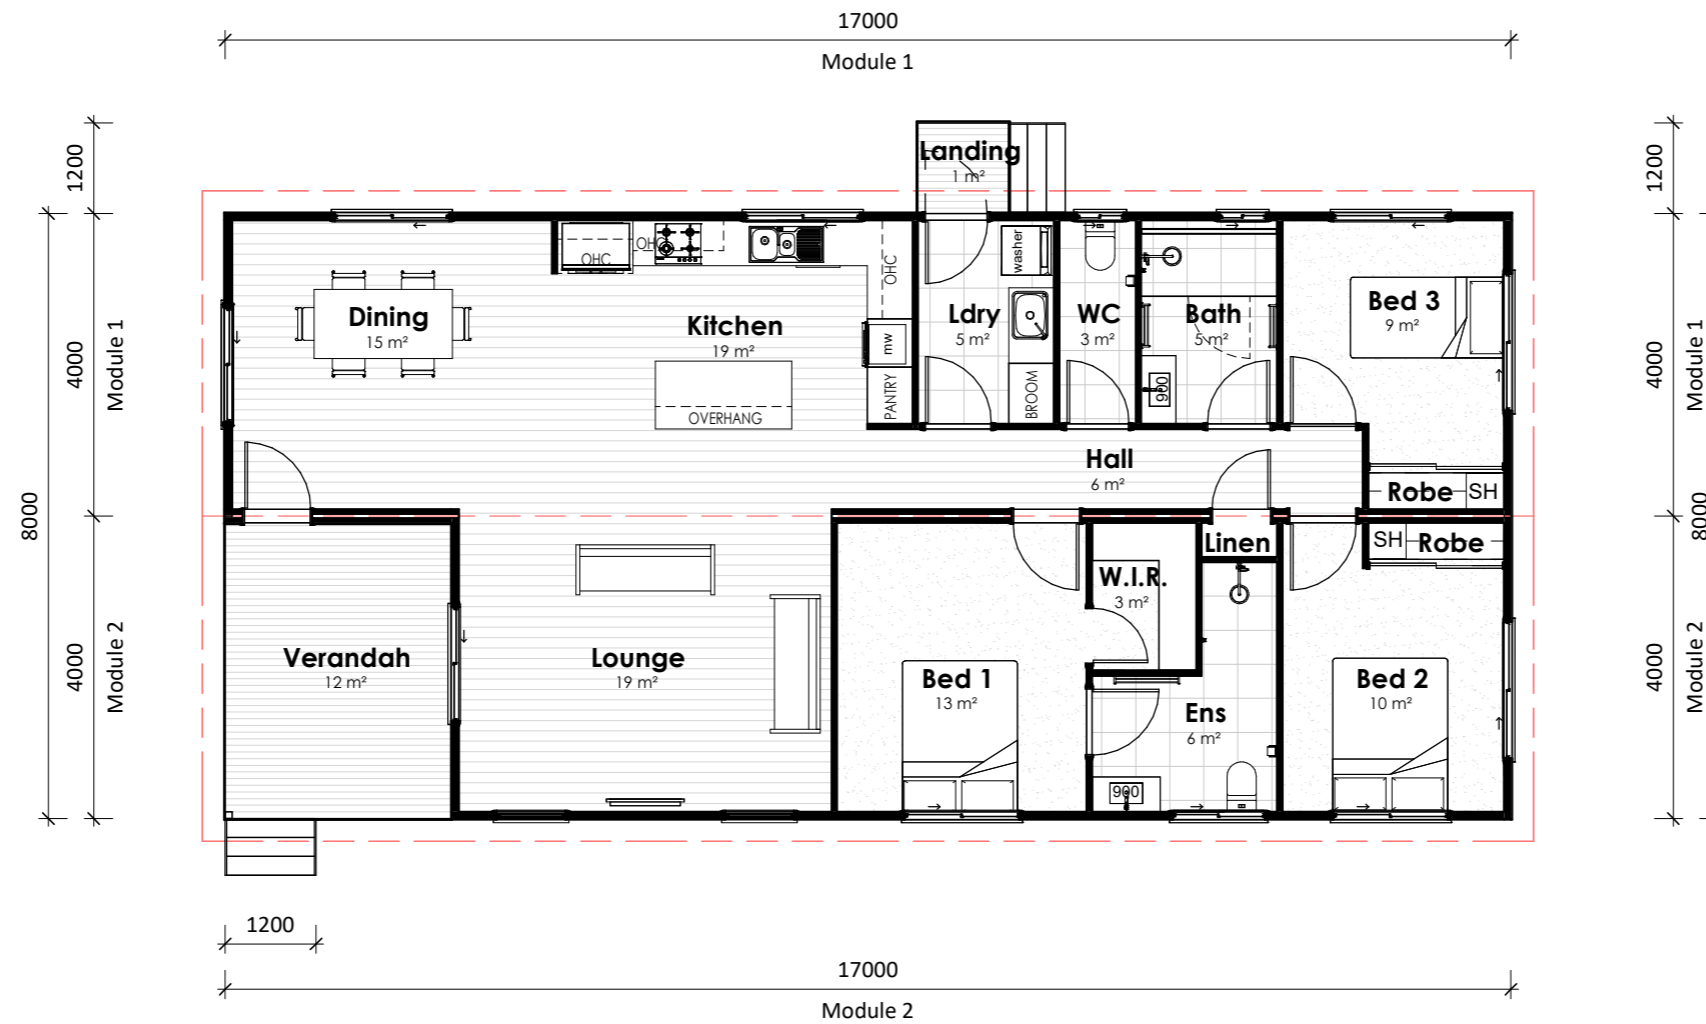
17000
Module 1

1200
4000
Module 1
8000
4000
Module 2

Landing
1 m²

OHC
OHC
OHC
washer
Dining
15 m²
Kitchen
19 m²
mw
PANTRY
OVERHANG
Ldry
5 m²
BROOM
WC
3 m²
Bath
5 m²
900
Bed 3
9 m²
Hall
6 m²
Robe
SH
SH
Robe
Linen
W.I.R.
3 m²
Verandah
12 m²
Lounge
19 m²
Bed 1
13 m²
Ens
6 m²
900
Bed 2
10 m²

1200
4000
Module 1
8000
4000
Module 2

1200
17000
Module 2